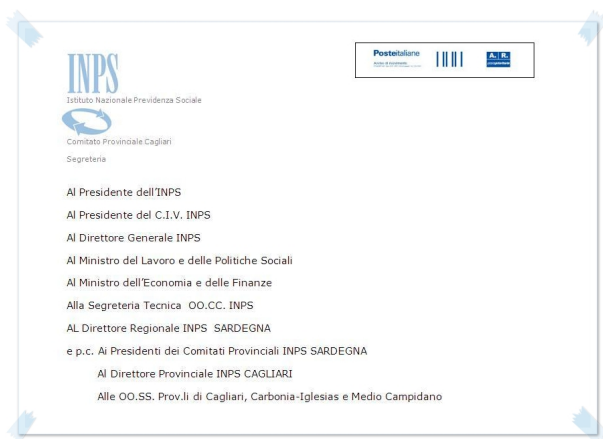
INPS
Istituto Nazionale Previdenza Sociale

Comitato Provinciale Cagliari
Segreteria

Posteitaliane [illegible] A.R.

Al Presidente dell'INPS

Al Presidente del C.I.V. INPS

Al Direttore Generale INPS

Al Ministro del Lavoro e delle Politiche Sociali

Al Ministro dell'Economia e delle Finanze

Alla Segreteria Tecnica OO.CC. INPS

AL Direttore Regionale INPS SARDEGNA

e p.c. Ai Presidenti dei Comitati Provinciali INPS SARDEGNA

Al Direttore Provinciale INPS CAGLIARI

Alle OO.SS. Prov.li di Cagliari, Carbonia-Iglesias e Medio Campidano